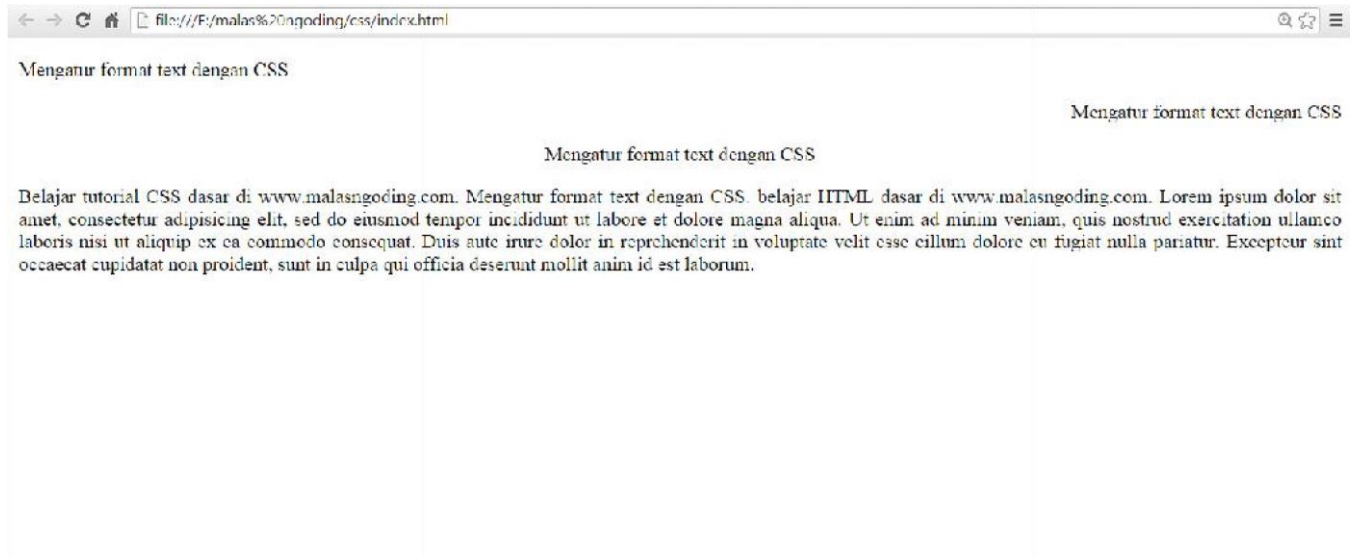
file:///F:/malas%20ngoding/css/index.html

Mengatur format text dengan CSS

Mengatur format text dengan CSS

Mengatur format text dengan CSS

Belajar tutorial CSS dasar di www.malasngoding.com. Mengatur format text dengan CSS. belajar HTML dasar di www.malasngoding.com. Lorem ipsum dolor sit amet, consectetur adipisicing elit, sed do eiusmod tempor incididunt ut labore et dolore magna aliqua. Ut enim ad minim veniam, quis nostrud exercitation ullamco laboris nisi ut aliquip ex ea commodo consequat. Duis aute irure dolor in reprehenderit in voluptate velit esse cillum dolore eu fugiat nulla pariatur. Excepteur sint occaecat cupidatat non proident, sunt in culpa qui officia deserunt mollit anim id est laborum.